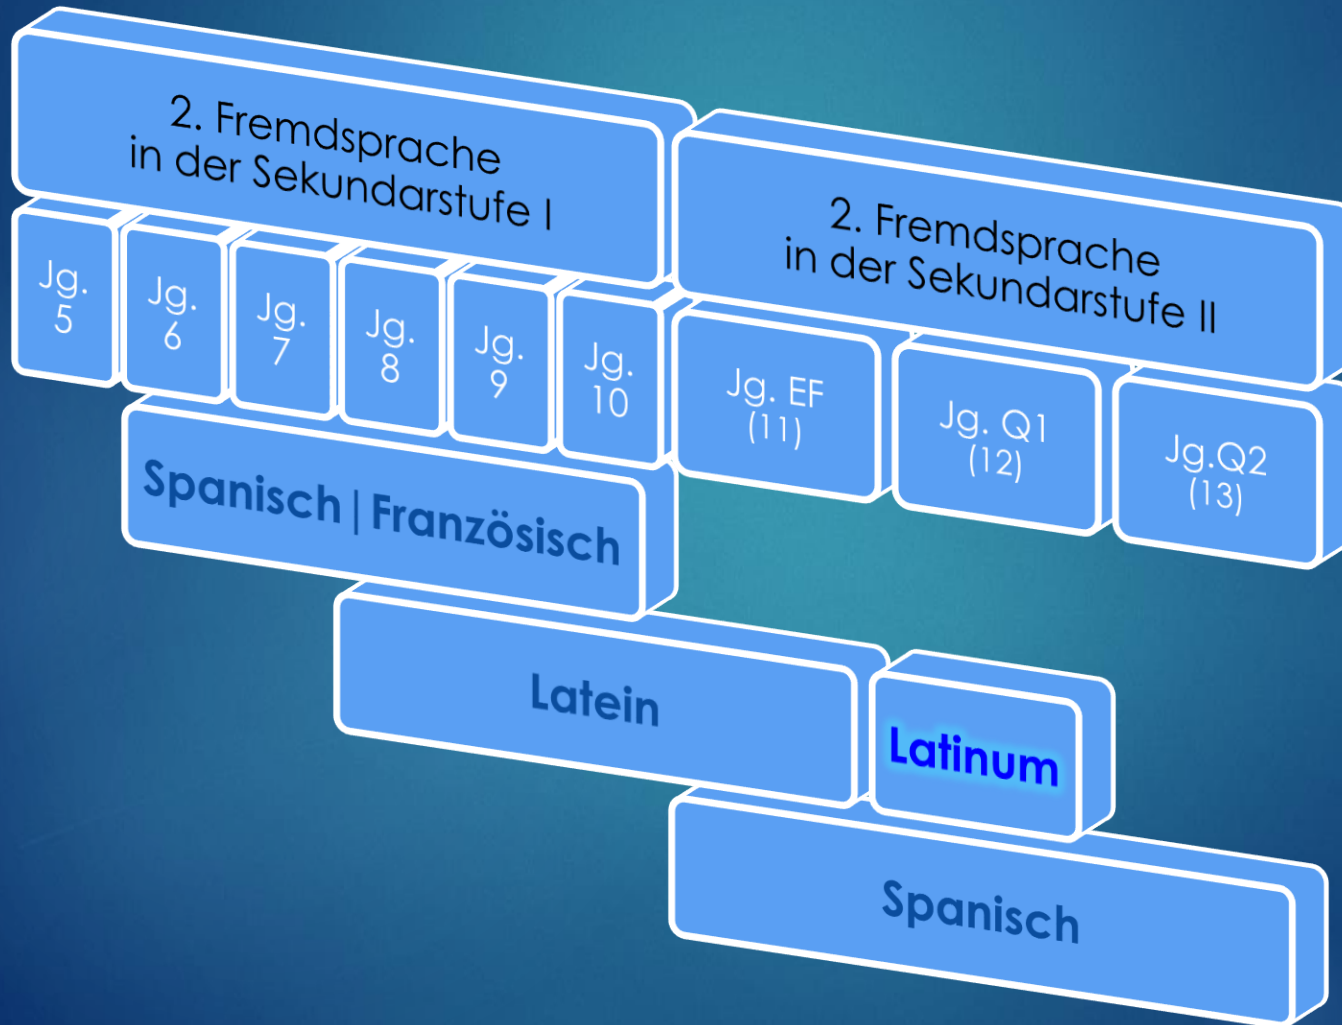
2. Fremdsprache in der Sekundarstufe I

2. Fremdsprache in der Sekundarstufe II

Jg. 5

Jg. 6

Jg. 7

Jg. 8

Jg. 9

Jg. 10

Jg. EF (11)

Jg. Q1 (12)

Jg.Q2 (13)

Spanisch | Französisch

Latein

Latinum

Spanisch